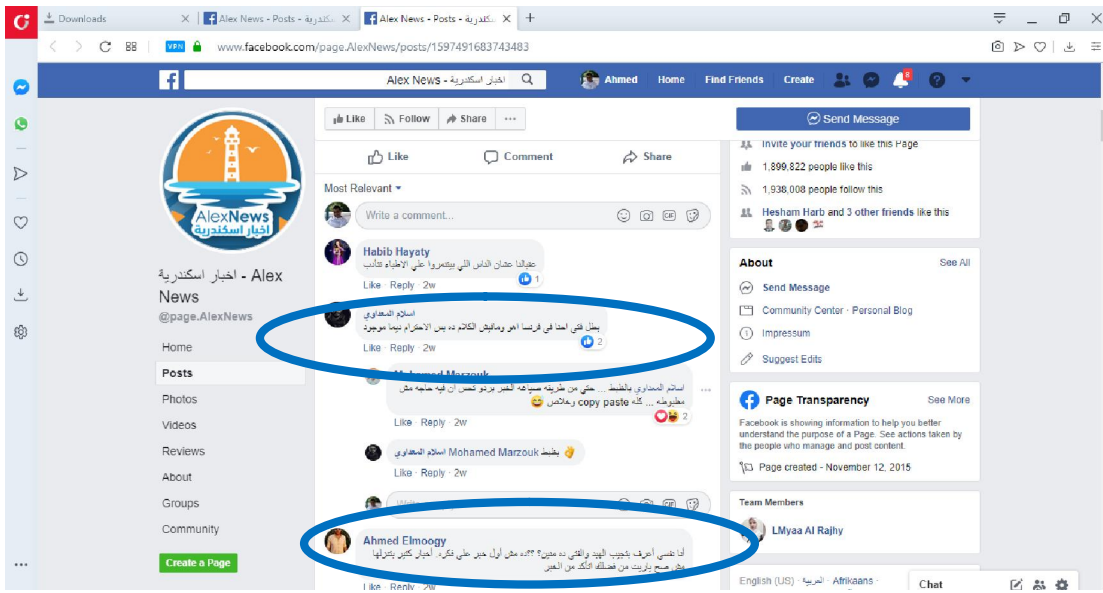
Downloads | Alex News - Posts - اخبار اسكندرية | Alex News - Posts - اخبار اسكندرية | +

www.facebook.com/page.AlexNews/posts/1597491683743483

Alex News - اخبار اسكندرية | Ahmed | Home | Find Friends | Create

AlexNews اخبار اسكندرية

اخبار اسكندرية - Alex News
@page.AlexNews

Home
Posts
Photos
Videos
Reviews
About
Groups
Community
Create a Page

Like | Follow | Share | ...

Like | Comment | Share

Most Relevant

Write a comment...

Habib Hayaty
عقبالنا عشان الناس اللي بيتنمروا على الاطباء تتأدب
Like · Reply · 2w

اسلام المعداوي
بطل فتي احنا في فرنسا اهو وماليش الكلام ده بس الاحترام نيما موجود
Like · Reply · 2w

Mohamed Marzouk
اسلام المعداوي بالظبط ... حتى من طريقه صياغه الخبر بردو تحس ان فيه حاجه مش مظبوطه ... كله copy paste وخلاص
Like · Reply · 2w

اسلام المعداوي Mohamed Marzouk بظبط
Like · Reply · 2w

Ahmed Elmoogy
أنا نفسي أعرف بتجيب الهبد والفتي ده منين؟ ؟؟ده مش أول خبر على فكرة. أخبار كتير بتنزلها بتكون مش صح يا ريت من فضلك التأكد من الخبر
Like · Reply

Send Message
Invite your friends to like this Page
1,899,822 people like this
1,938,008 people follow this
Hesham Harb and 3 other friends like this

About | See All
Send Message
Community Center · Personal Blog
Impressum
Suggest Edits

Page Transparency | See More
Facebook is showing information to help you better understand the purpose of a Page. See actions taken by the people who manage and post content.
Page created - November 12, 2015

Team Members
LMyaa Al Rajhy

English (US) · العربية · Afrikaans ·

Chat